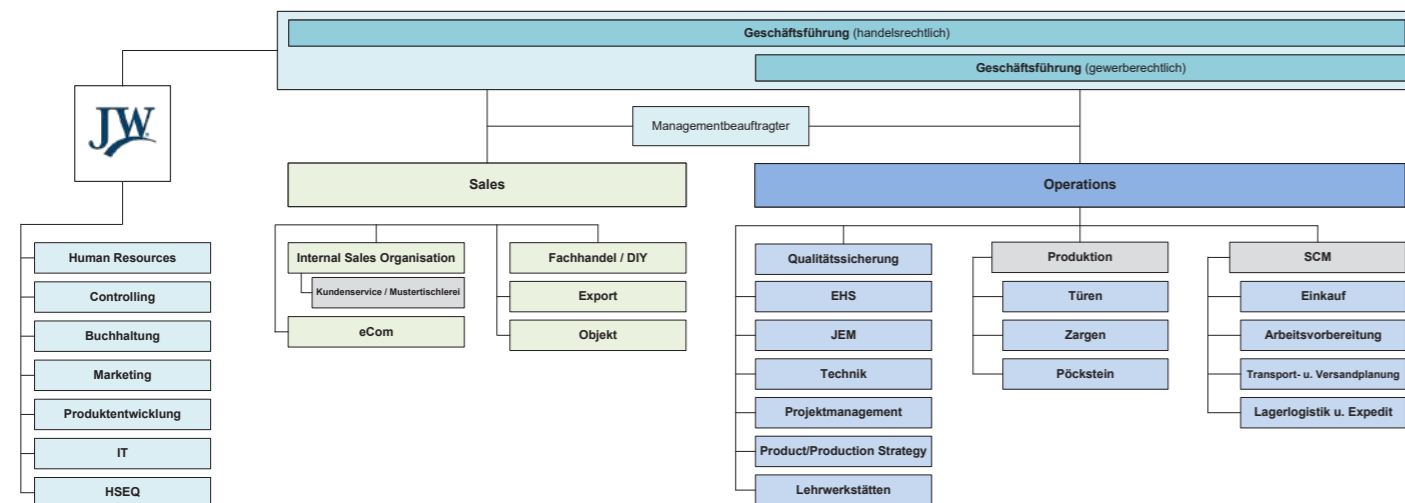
Geschäftsführung (handelsrechtlich)

Geschäftsführung (gewerberechtlich)

JW

Managementbeauftragter

Sales

Operations

Human Resources
Controlling
Buchhaltung
Marketing
Produktentwicklung
IT
HSEQ

Internal Sales Organisation
Kundenservice / Mustertischlerei
eCom

Fachhandel / DIY
Export
Objekt

Qualitätssicherung
EHS
JEM
Technik
Projektmanagement
Product/Production Strategy
Lehrwerkstätten

Produktion
Türen
Zargen
Pöckstein

SCM
Einkauf
Arbeitsvorbereitung
Transport- u. Versandplanung
Lagerlogistik u. Expedit